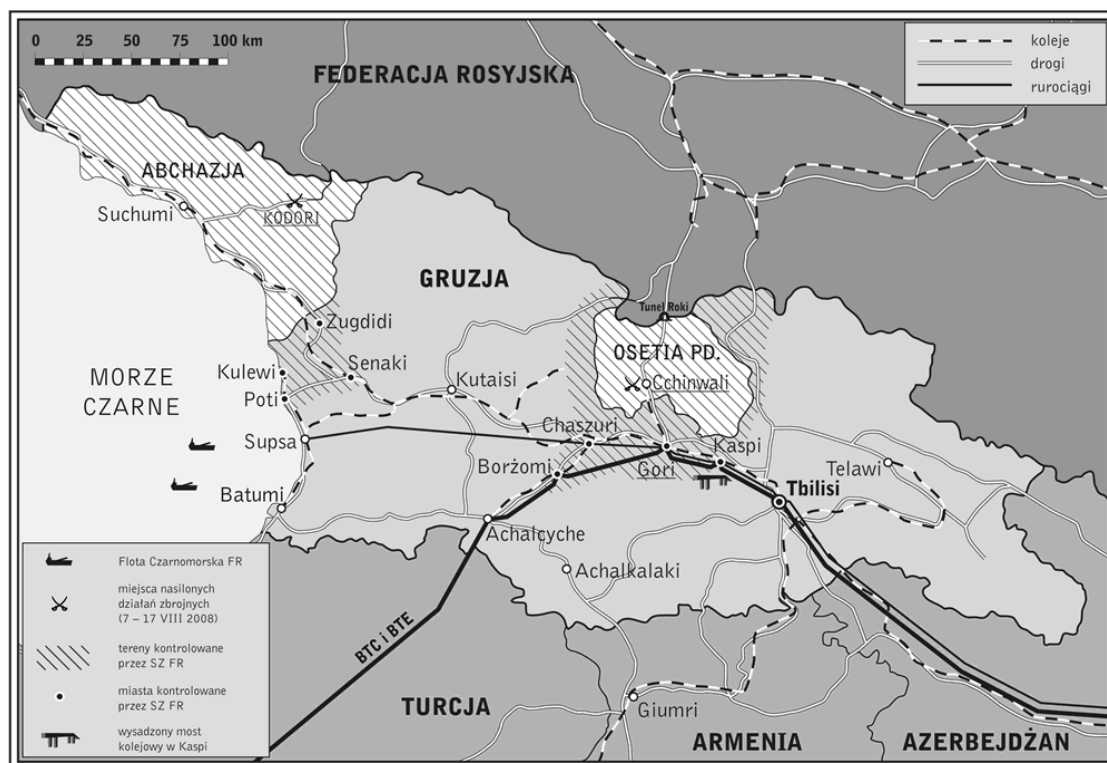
0 25 50 75 100 km

koleje
drogi
rurociągi

FEDERACJA ROSYJSKA

ABCHAZJA
Suchumi
KODORI

GRUZJA

Zugdidi
Senaki
Kulewi
Poti
MORZE CZARNE
Kutaisi
Tunel Roki
OSETIA PD.
Cchinwali
Chaszuri
Supsa
Kaspi
Telawi
Borżomi
Gori
Tbilisi
Batumi
Achalcyche
Achalkalaki

Flota Czarnomorska FR
miejsca nasilonych działań zbrojnych (7 – 17 VIII 2008)
tereny kontrolowane przez SZ FR
miasta kontrolowane przez SZ FR
wysadzony most kolejowy w Kaspi

BTC i BTE
TURCJA
Giumri
ARMENIA
AZERBEJDŻAN